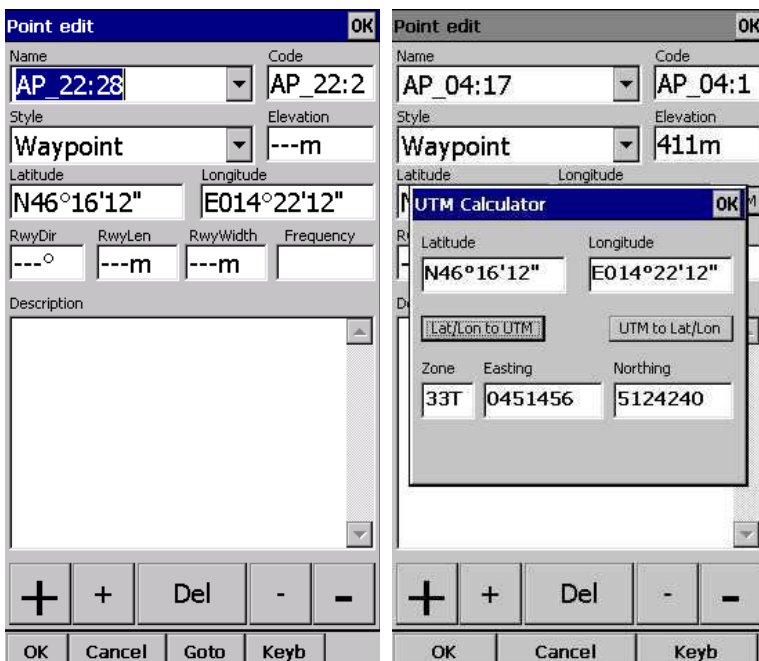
Point edit OK

Name
AP_22:28

Code
AP_22:2

Style
Waypoint

Elevation
---m

Latitude
N46°16'12"

Longitude
E014°22'12"

RwyDir
---°

RwyLen
---m

RwyWidth
---m

Frequency

Description

+ + Del - –

OK Cancel Goto Keyb

Point edit OK

Name
AP_04:17

Code
AP_04:1

Style
Waypoint

Elevation
411m

Latitude

Longitude

UTM Calculator OK

Latitude
N46°16'12"

Longitude
E014°22'12"

Lat/Lon to UTM

UTM to Lat/Lon

Zone
33T

Easting
0451456

Northing
5124240

+ + Del - –

OK Cancel Keyb